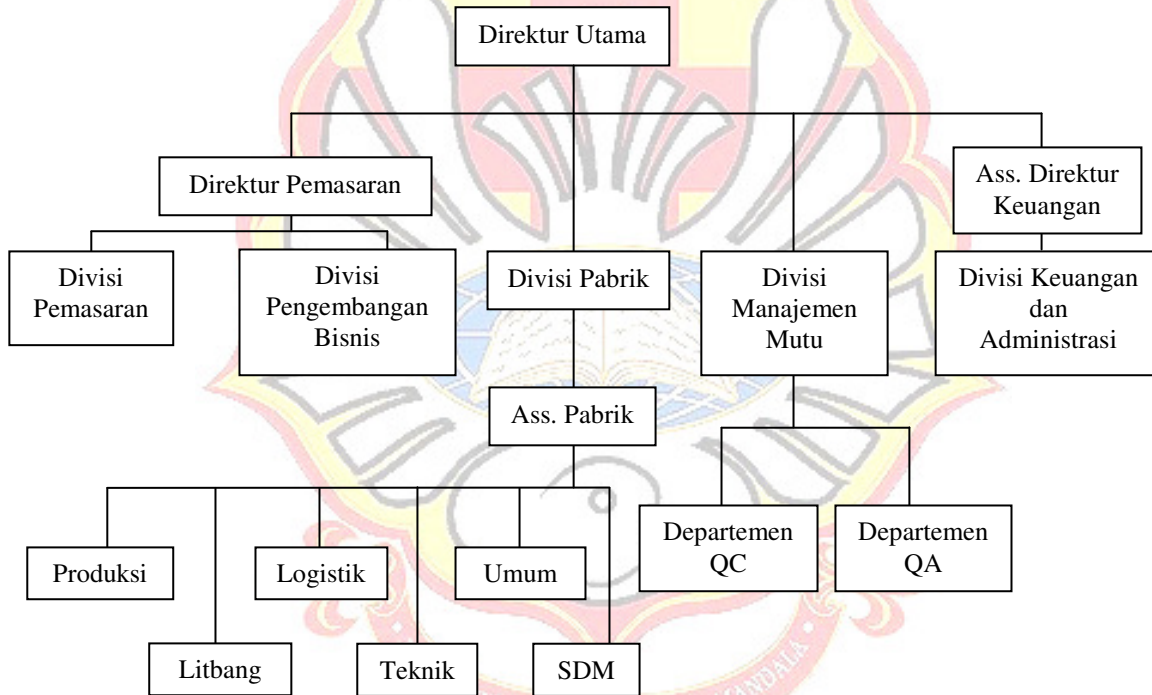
Direktur Utama

Direktur Pemasaran

Ass. Direktur Keuangan

Divisi Pemasaran

Divisi Pengembangan Bisnis

Divisi Pabrik

Divisi Manajemen Mutu

Divisi Keuangan dan Administrasi

Ass. Pabrik

Produksi

Litbang

Logistik

Teknik

Umum

SDM

Departemen QC

Departemen QA